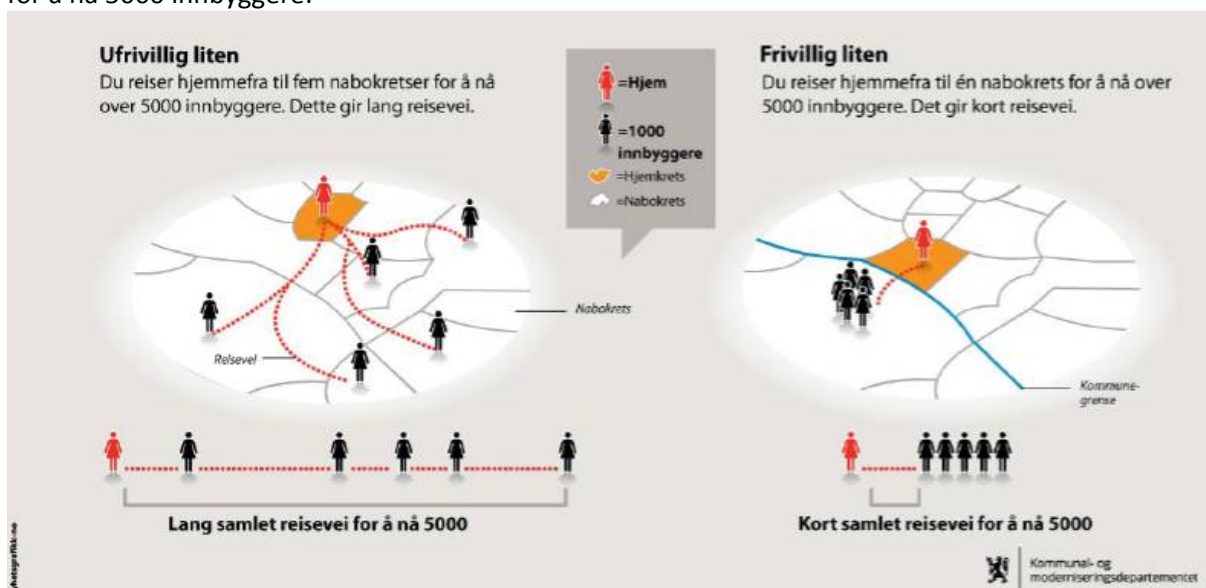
for å nå 5000 innbyggere.

Ufrivillig liten
Du reiser hjemmefra til fem nabokretser for å nå over 5000 innbyggere. Dette gir lang reisevei.

=Hjem
=1000 innbyggere
=Hjemkrets
=Nabokrets

Frivillig liten
Du reiser hjemmefra til én nabokrets for å nå over 5000 innbyggere. Det gir kort reisevei.

Nabokrets

Reisevei

Kommune-grense

Lang samlet reisevei for å nå 5000

Kort samlet reisevei for å nå 5000

Kommunal- og moderniseringsdepartementet

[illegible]